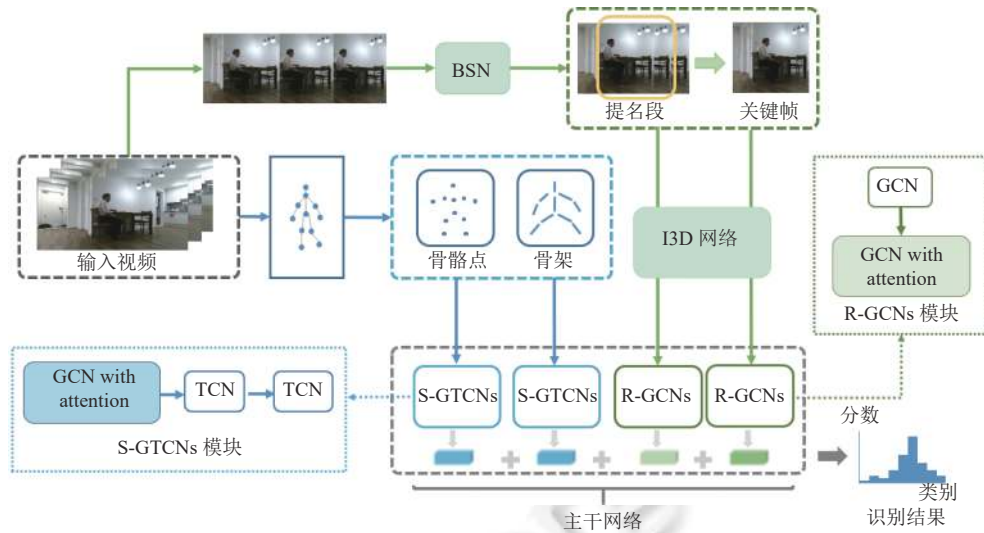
BSN

提名段

关键帧

GCN

GCN with attention

R-GCNs 模块

输入视频

骨骼点

骨架

I3D 网络

GCN with attention

TCN

TCN

S-GTCNs 模块

S-GTCNs

S-GTCNs

R-GCNs

R-GCNs

分数

类别

识别结果

主干网络